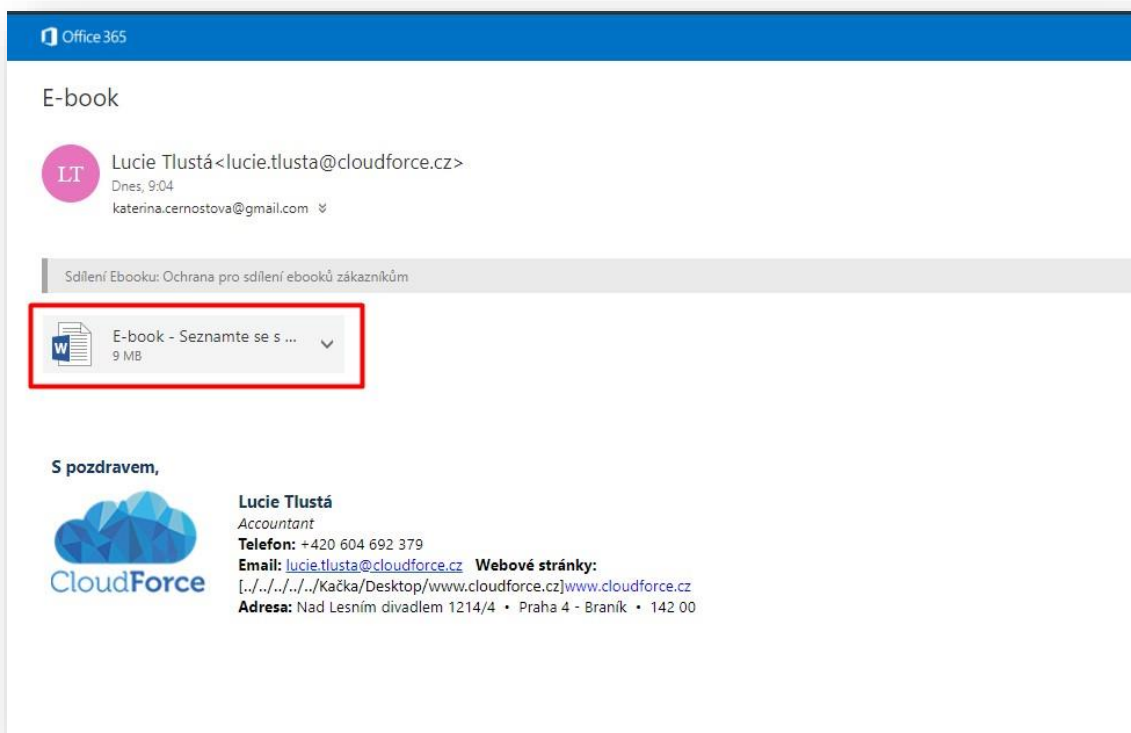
Office 365

E-book

LT

Lucie Tlustá<lucie.tlusta@cloudforce.cz>
Dnes, 9:04
katerina.cernostova@gmail.com

Sdílení Ebooku: Ochrana pro sdílení ebooků zákazníkům

E-book - Seznamte se s ...
9 MB

S pozdravem,

CloudForce

Lucie Tlustá
Accountant
Telefon: +420 604 692 379
Email: lucie.tlusta@cloudforce.cz Webové stránky: [../../../../Kačka/Desktop/www.cloudforce.cz]www.cloudforce.cz
Adresa: Nad Lesním divadlem 1214/4 • Praha 4 - Braník • 142 00